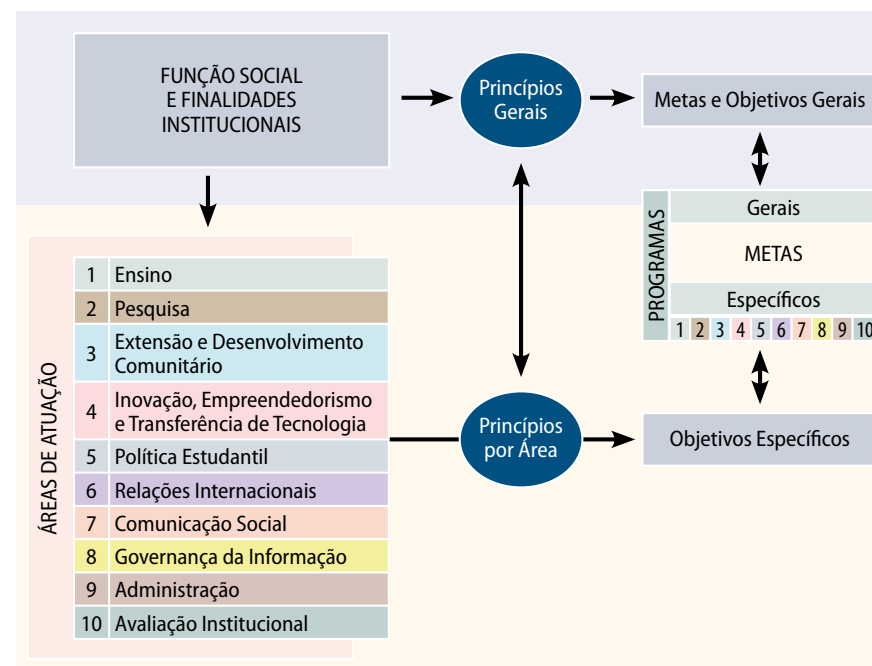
FUNÇÃO SOCIAL E FINALIDADES INSTITUCIONAIS

Princípios Gerais

Metas e Objetivos Gerais

PROGRAMAS

Gerais

METAS

Específicos

| 1 | 2 | 3 | 4 | 5 | 6 | 7 | 8 | 9 | 10 |
|---|---|---|---|---|---|---|---|---|---|

ÁREAS DE ATUAÇÃO

| | |
|---|---|
| 1 | Ensino |
| 2 | Pesquisa |
| 3 | Extensão e Desenvolvimento Comunitário |
| 4 | Inovação, Empreendedorismo e Transferência de Tecnologia |
| 5 | Política Estudantil |
| 6 | Relações Internacionais |
| 7 | Comunicação Social |
| 8 | Governança da Informação |
| 9 | Administração |
| 10 | Avaliação Institucional |

Princípios por Área

Objetivos Específicos